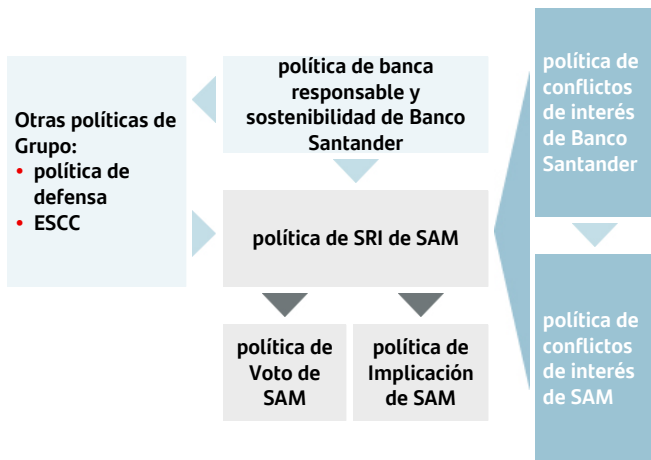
Otras políticas de Grupo:
• política de defensa
• ESCC

política de banca responsable y sostenibilidad de Banco Santander

política de SRI de SAM

política de Voto de SAM

política de Implicación de SAM

política de conflictos de interés de Banco Santander

política de conflictos de interés de SAM